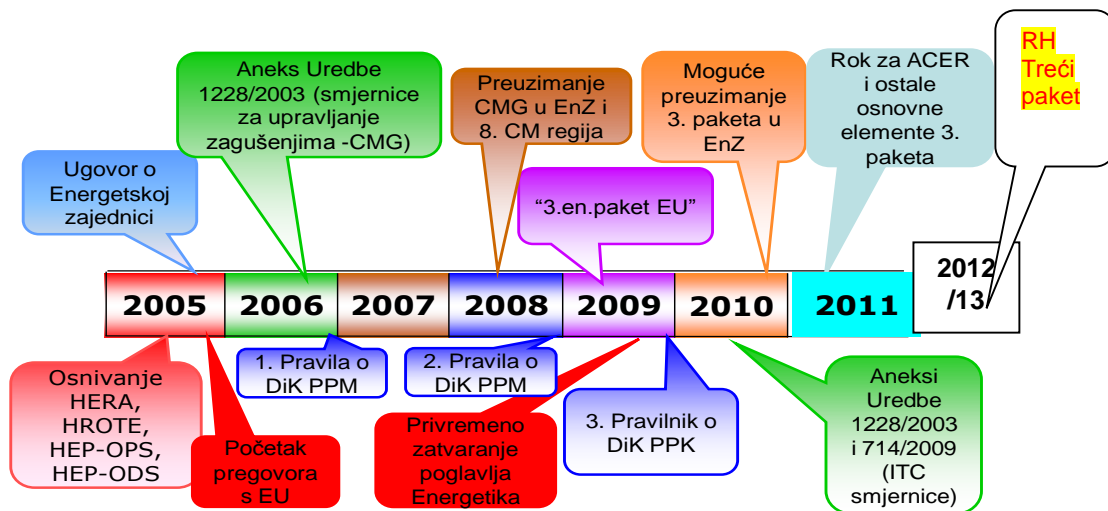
Ugovor o Energetskoj zajednici

Aneks Uredbe 1228/2003 (smjernice za upravljanje zagušenjima -CMG)

Preuzimanje CMG u EnZ i 8. CM regija

"3.en.paket EU"

Moguće preuzimanje 3. paketa u EnZ

Rok za ACER i ostale osnovne elemente 3. paketa

RH Treći paket

| 2005 | 2006 | 2007 | 2008 | 2009 | 2010 | 2011 | 2012 /13 |
|---|---|---|---|---|---|---|---|

Osnivanje HERA, HROTE, HEP-OPS, HEP-ODS

Početak pregovora s EU

1. Pravila o DiK PPM

2. Pravila o DiK PPM

Privremeno zatvaranje poglavlja Energetika

3. Pravilnik o DiK PPK

Aneksi Uredbe 1228/2003 i 714/2009 (ITC smjernice)